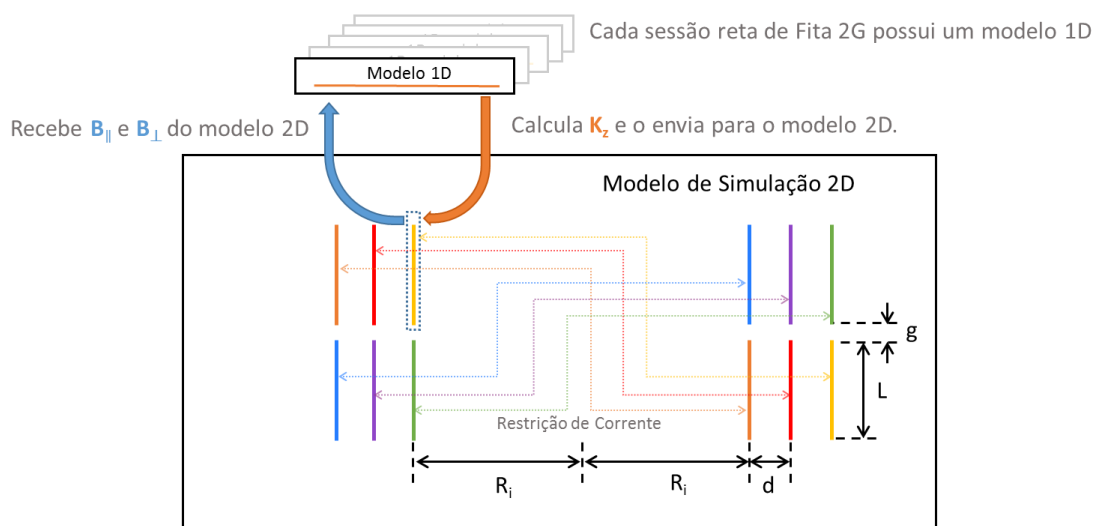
Cada sessão reta de Fita 2G possui um modelo 1D

Modelo 1D

Recebe $\mathbf{B}_{\parallel}$ e $\mathbf{B}_{\perp}$ do modelo 2D

Calcula $\mathbf{K}_z$ e o envia para o modelo 2D.

Modelo de Simulação 2D

g

L

Restrição de Corrente

$R_i$

$R_i$

d